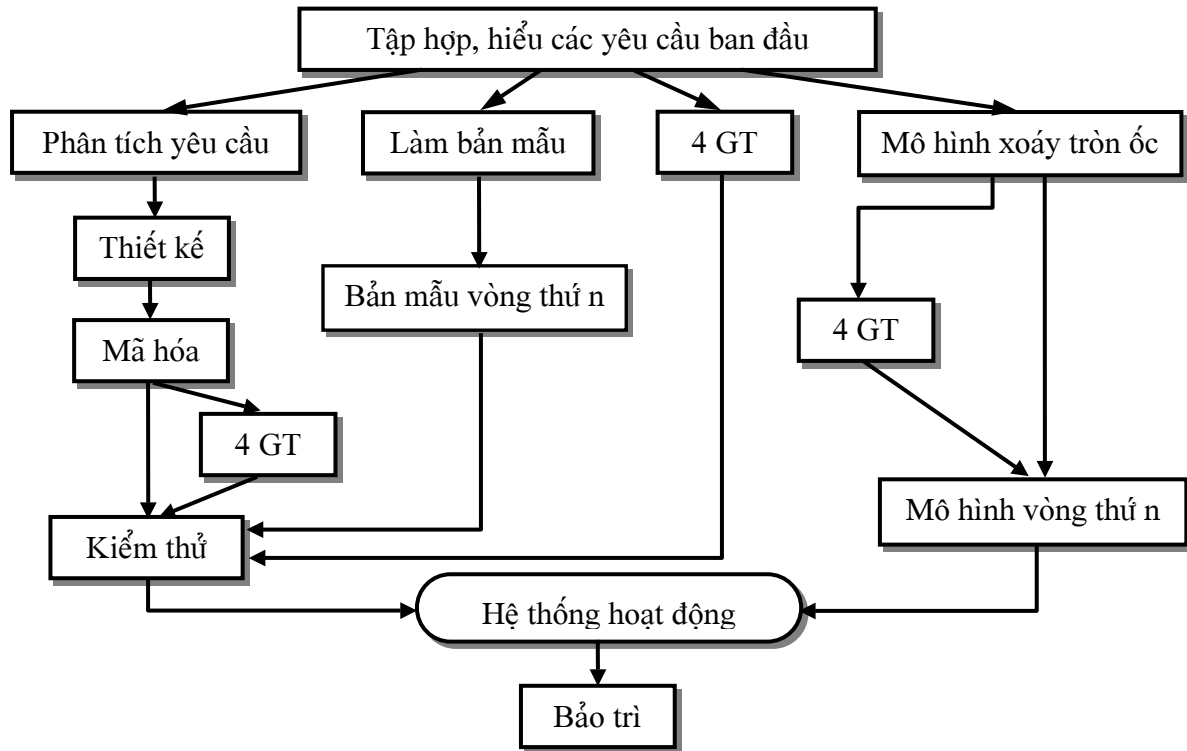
Tập hợp, hiểu các yêu cầu ban đầu

Phân tích yêu cầu

Làm bản mẫu

4 GT

Mô hình xoáy tròn ốc

Thiết kế

Bản mẫu vòng thứ n

Mã hóa

4 GT

4 GT

Mô hình vòng thứ n

Kiểm thử

Hệ thống hoạt động

Bảo trì